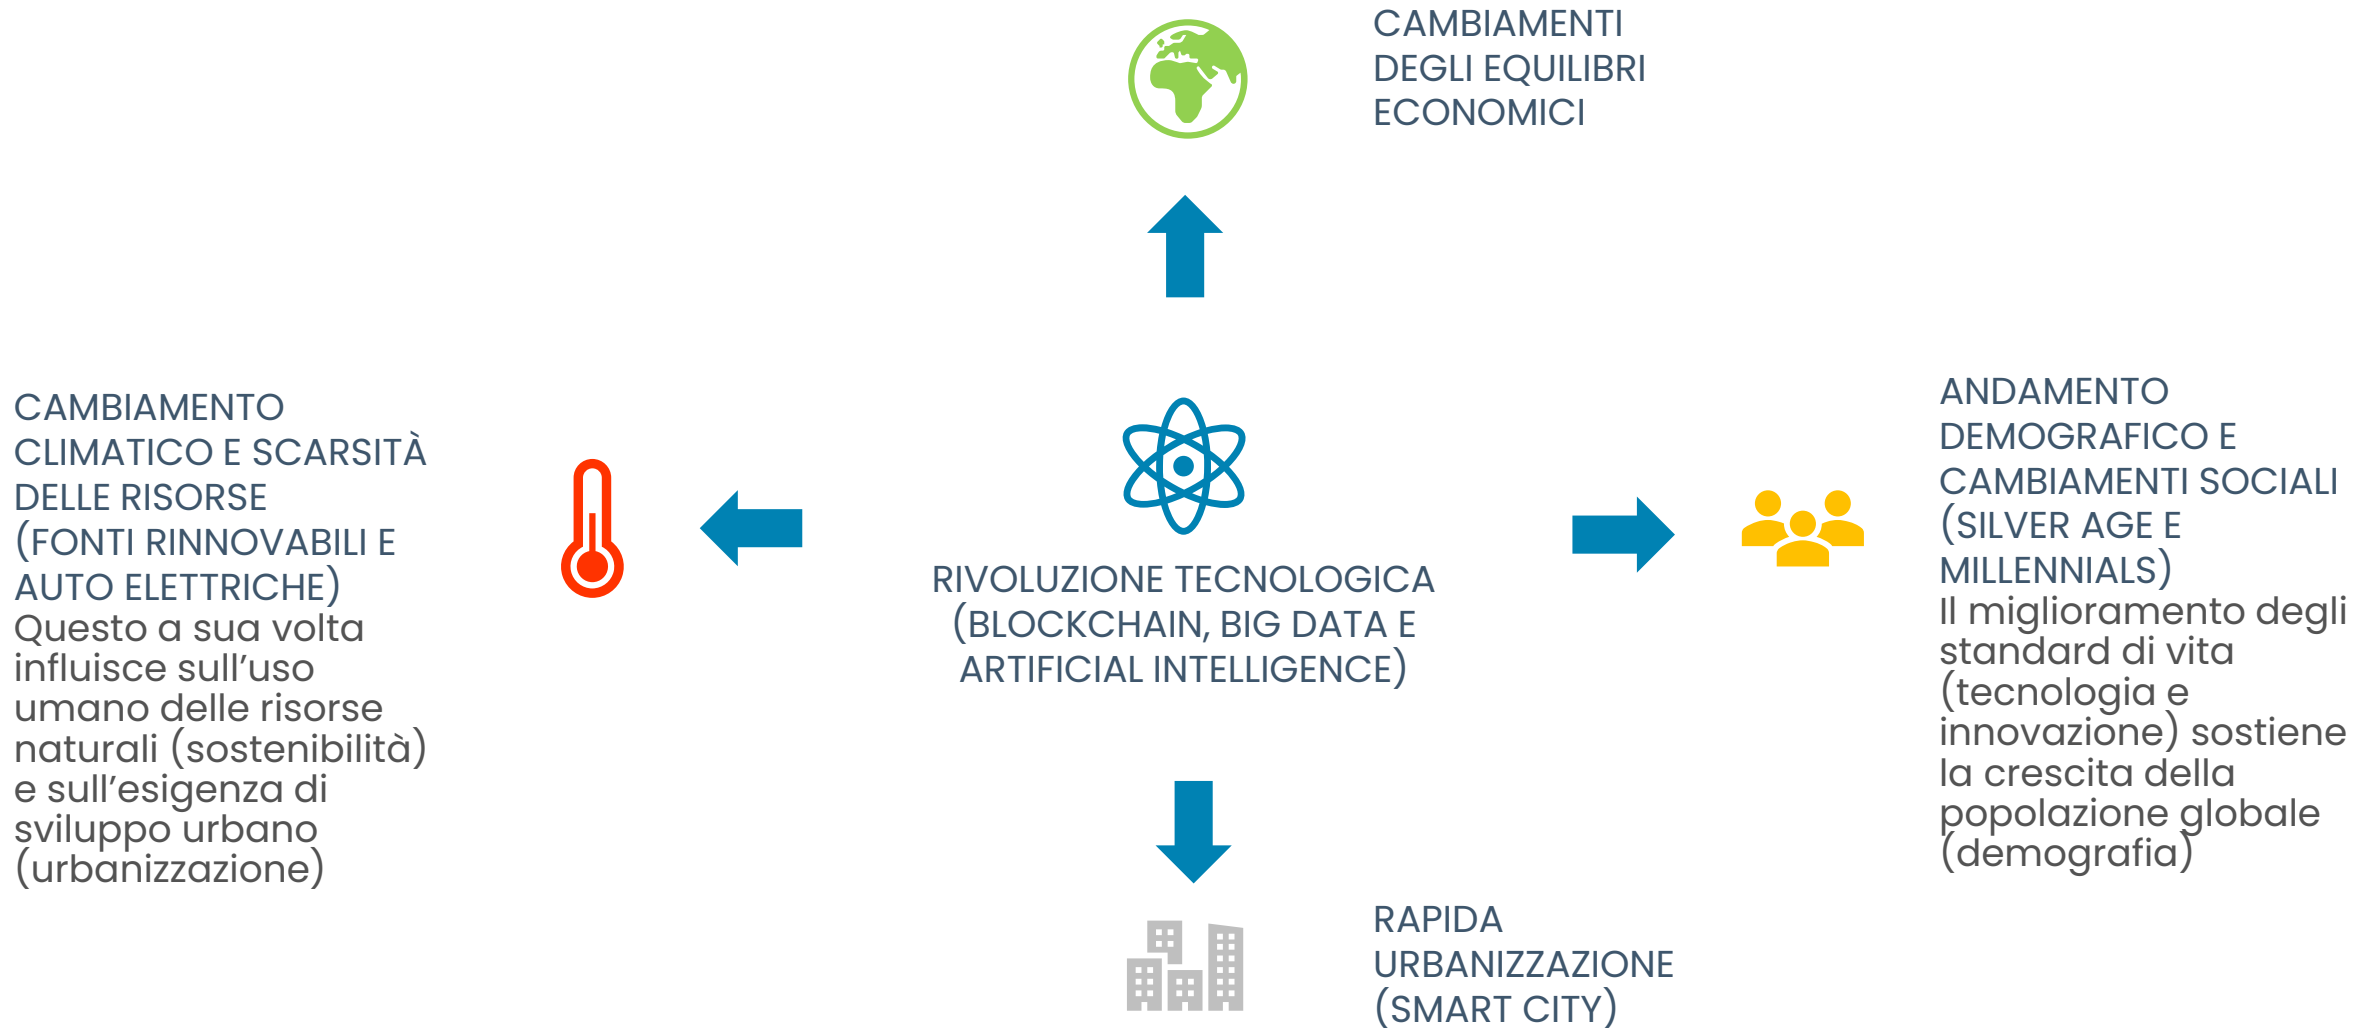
CAMBIAMENTI DEGLI EQUILIBRI ECONOMICI

CAMBIAMENTO CLIMATICO E SCARSITÀ DELLE RISORSE (FONTI RINNOVABILI E AUTO ELETTRICHE)
Questo a sua volta influisce sull'uso umano delle risorse naturali (sostenibilità) e sull'esigenza di sviluppo urbano (urbanizzazione)

RIVOLUZIONE TECNOLOGICA (BLOCKCHAIN, BIG DATA E ARTIFICIAL INTELLIGENCE)

ANDAMENTO DEMOGRAFICO E CAMBIAMENTI SOCIALI (SILVER AGE E MILLENNIALS)
Il miglioramento degli standard di vita (tecnologia e innovazione) sostiene la crescita della popolazione globale (demografia)

RAPIDA URBANIZZAZIONE (SMART CITY)